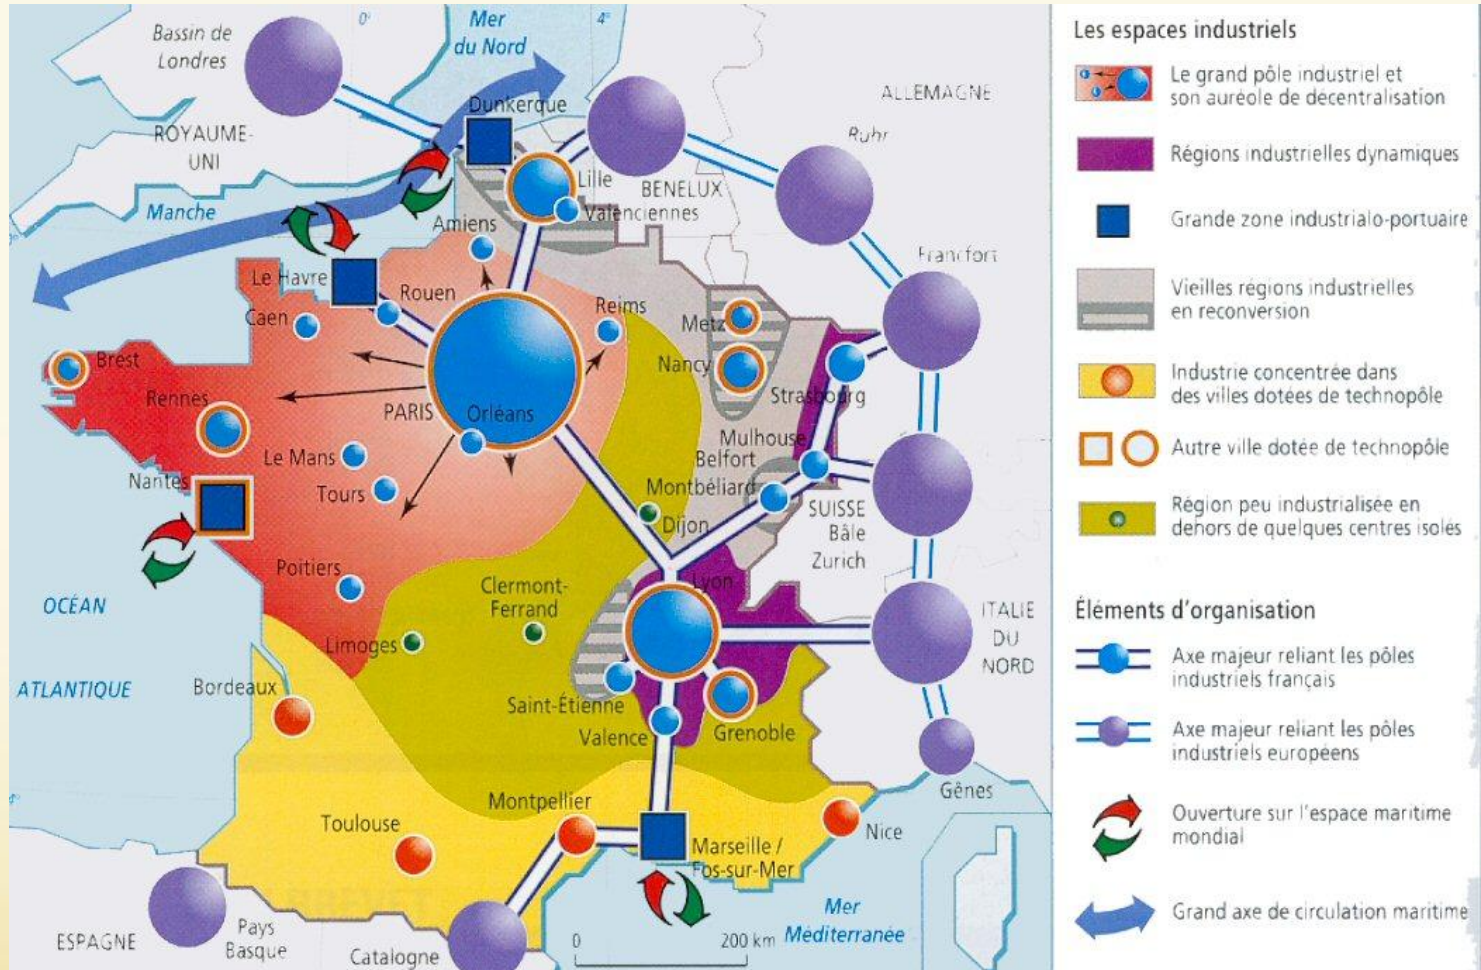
Bassin de Londres
0°
Mer du Nord
4°
ROYAUME-UNI
Manche
Dunkerque
ALLEMAGNE
Ruhr
Lille
BENELUX
Valenciennes
Amiens
Francfort
Le Havre
Rouen
Caen
Reims
Metz
Brest
Nancy
Rennes
PARIS
Orléans
Strasbourg
Le Mans
Mulhouse
Belfort
Nantes
Tours
Montbéliard
SUISSE
Bâle
Zurich
Dijon
Poitiers
OCÉAN
Clermont-Ferrand
Lyon
ITALIE DU NORD
Limoges
ATLANTIQUE
Bordeaux
Saint-Étienne
Valence
Grenoble
Gênes
Montpellier
Toulouse
Nice
Marseille / Fos-sur-Mer
ESPAGNE
Pays Basque
Catalogne
0
200 km
Mer Méditerranée

Les espaces industriels
Le grand pôle industriel et son auréole de décentralisation
Régions industrielles dynamiques
Grande zone industrialo-portuaire
Vieilles régions industrielles en reconversion
Industrie concentrée dans des villes dotées de technopôle
Autre ville dotée de technopôle
Région peu industrialisée en dehors de quelques centres isolés

Éléments d'organisation
Axe majeur reliant les pôles industriels français
Axe majeur reliant les pôles industriels européens
Ouverture sur l'espace maritime mondial
Grand axe de circulation maritime